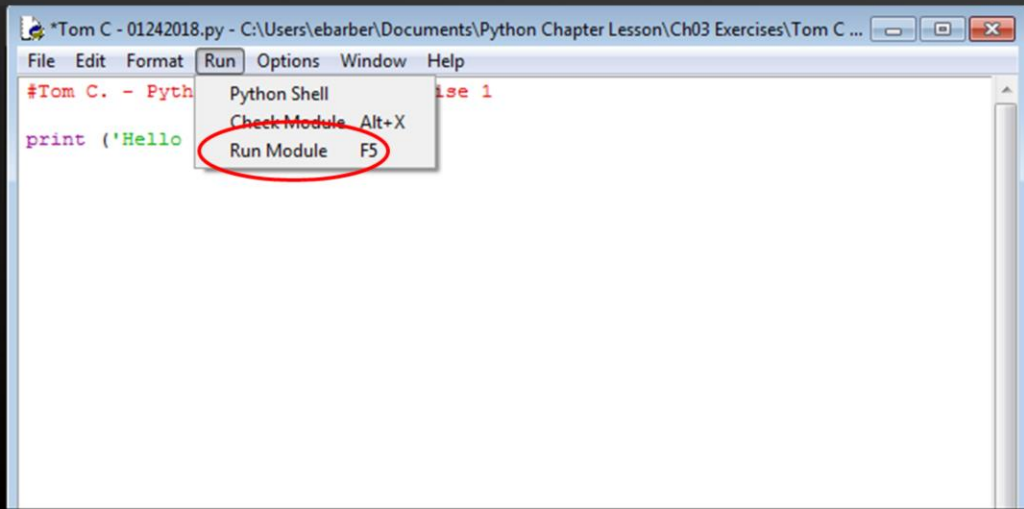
*Tom C - 01242018.py - C:\Users\ebarber\Documents\Python Chapter Lesson\Ch03 Exercises\Tom C ...

File Edit Format Run Options Window Help

#Tom C. - Pyth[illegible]ise 1

print ('Hello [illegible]

Python Shell
Check Module Alt+X
Run Module F5